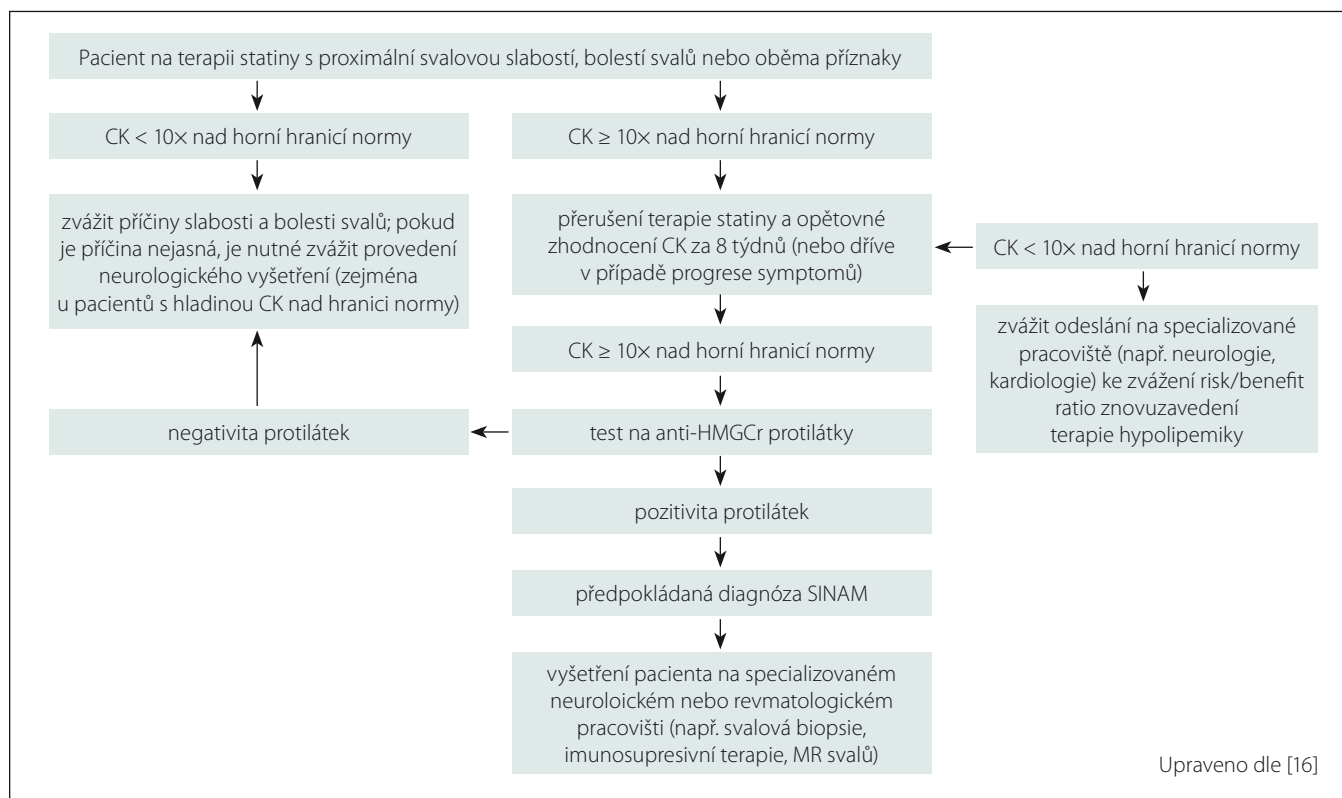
Pacient na terapii statiny s proximální svalovou slabostí, bolestí svalů nebo oběma příznaky

CK < 10× nad horní hranicí normy

CK ≥ 10× nad horní hranicí normy

zvážit příčiny slabosti a bolesti svalů; pokud je příčina nejasná, je nutné zvážit provedení neurologického vyšetření (zejména u pacientů s hladinou CK nad hranici normy)

přerušení terapie statiny a opětovné zhodnocení CK za 8 týdnů (nebo dříve v případě progrese symptomů)

CK < 10× nad horní hranicí normy

zvážit odeslání na specializované pracoviště (např. neurologie, kardiologie) ke zvážení risk/benefit ratio znovuzavedení terapie hypolipemiky

CK ≥ 10× nad horní hranicí normy

negativita protilátek

test na anti-HMGCr protilátky

pozitivita protilátek

předpokládaná diagnóza SINAM

vyšetření pacienta na specializovaném neuroloickém nebo revmatologickém pracovišti (např. svalová biopsie, imunosupresivní terapie, MR svalů)

Upraveno dle [16]